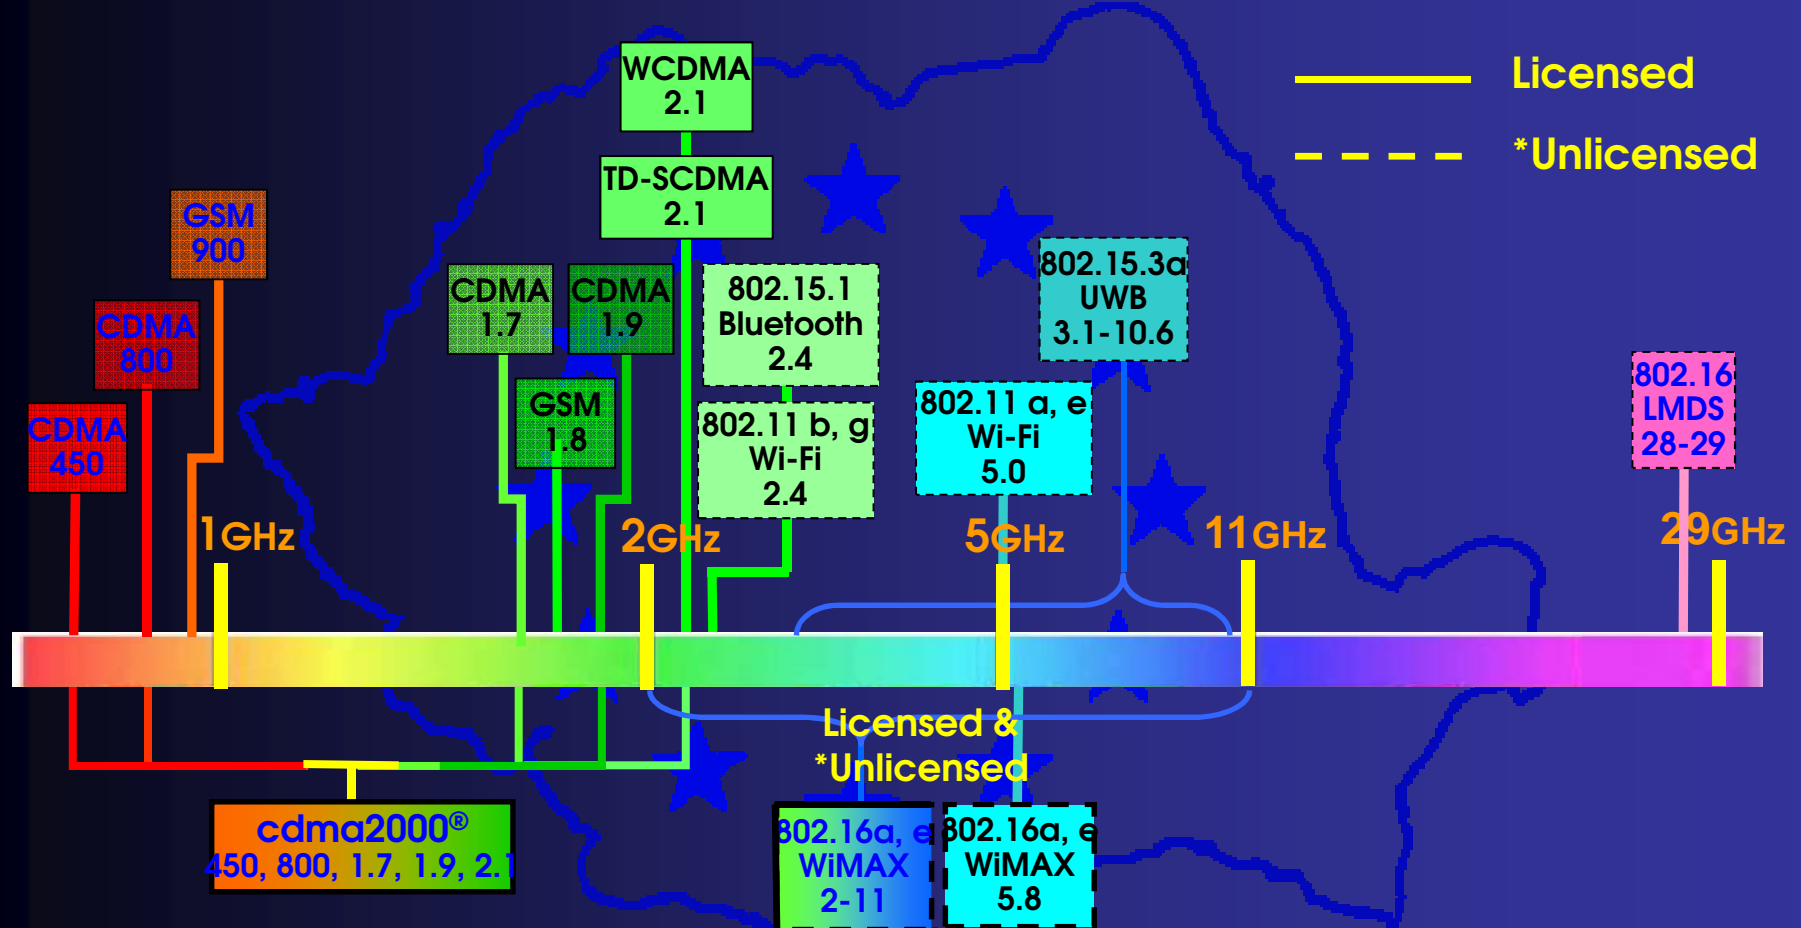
WCDMA
2.1

TD-SCDMA
2.1

Licensed

*Unlicensed

GSM
900

CDMA
800

CDMA
450

CDMA
1.7

CDMA
1.9

GSM
1.8

802.15.1
Bluetooth
2.4

802.11 b, g
Wi-Fi
2.4

802.15.3a
UWB
3.1-10.6

802.11 a, e
Wi-Fi
5.0

802.16
LMDS
28-29

1GHz

2GHz

5GHz

11GHz

29GHz

Licensed &
*Unlicensed

cdma2000®
450, 800, 1.7, 1.9, 2.1

802.16a, e
WiMAX
2-11

802.16a, e
WiMAX
5.8